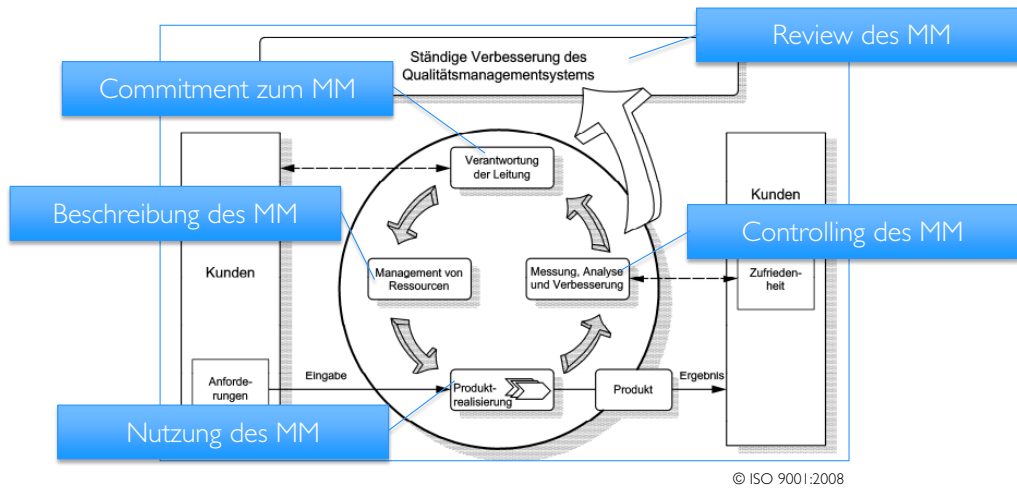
Review des MM

Ständige Verbesserung des Qualitätsmanagementsystems

Commitment zum MM

Verantwortung der Leitung

Kunden

Beschreibung des MM

Controlling des MM

Kunden

Management von Ressourcen

Messung, Analyse und Verbesserung

Zufriedenheit

Anforderungen

Eingabe

Produktrealisierung

Produkt

Ergebnis

Nutzung des MM

© ISO 9001:2008